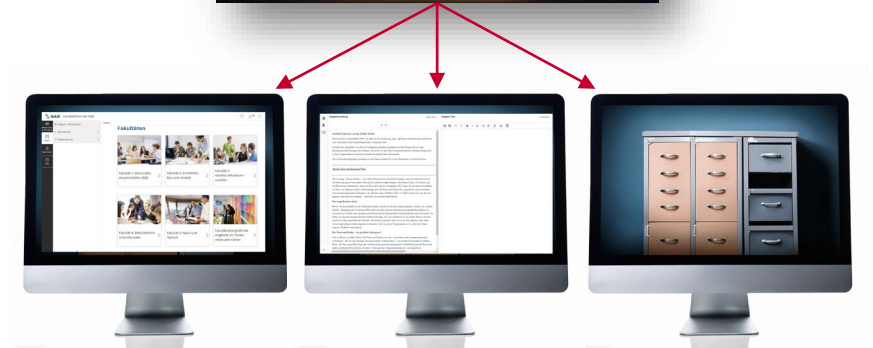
Fakultäten

Fakultät 1: Wirtschafts- wissenschaften (WiB)

Fakultät 2: Architektur, Bau und Umwelt

Fakultät 3: Gestaltung (Kommunikationsdesign)

Fakultät 4: Elektrotechnik und Informatik

Fakultät 5: Natur und Technik

Fakultätsübergreifende Angebote für Studierende